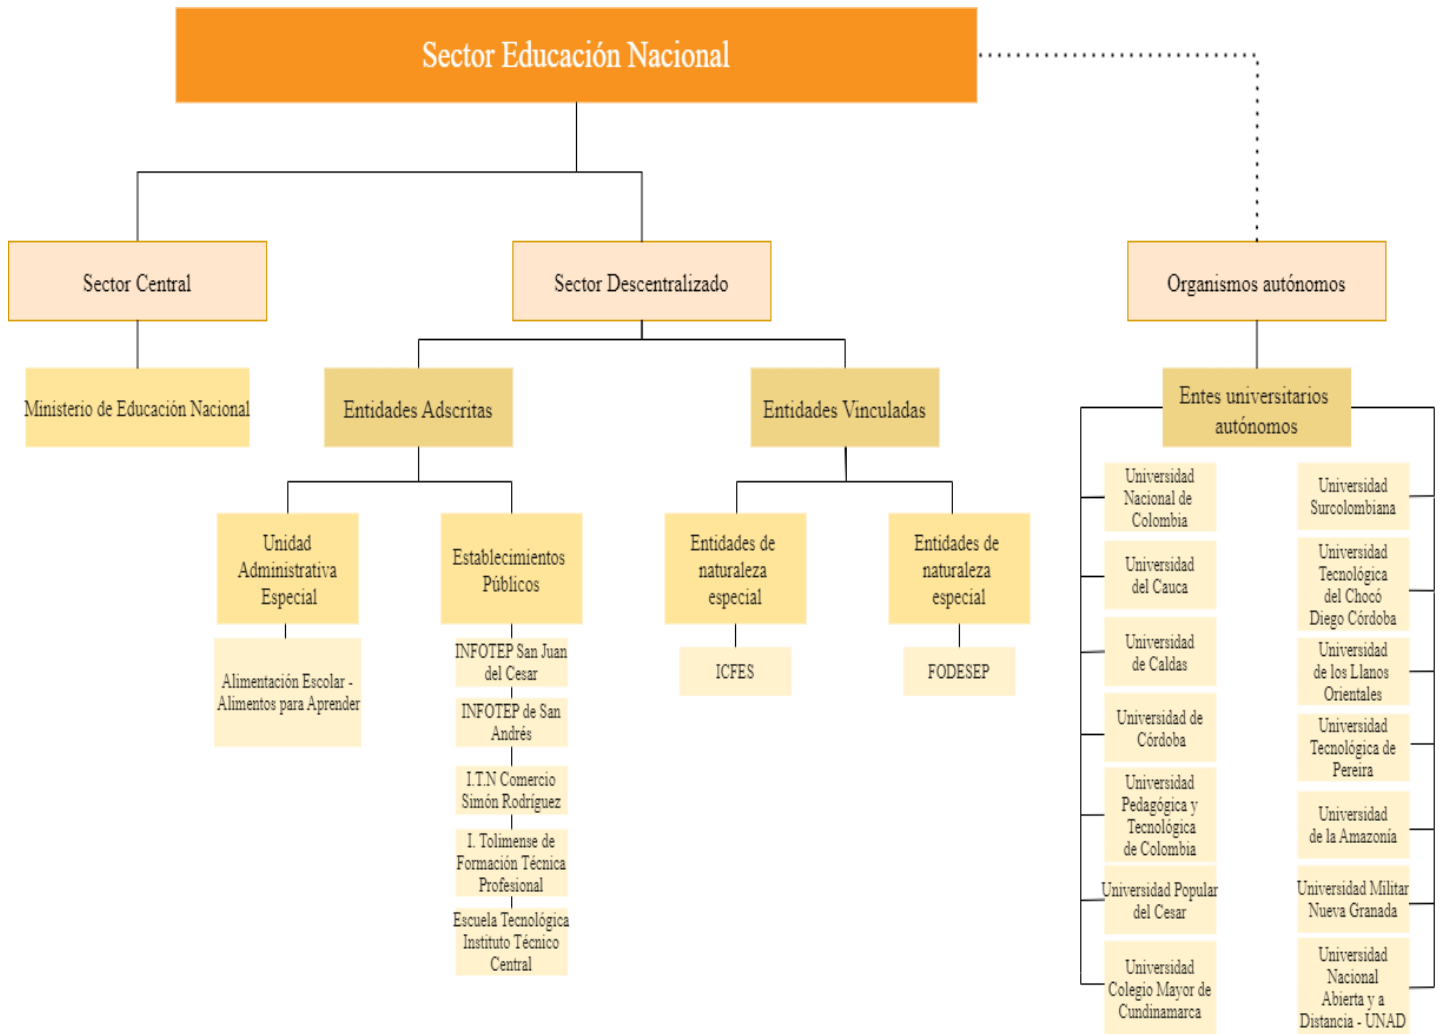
Sector Educación Nacional

Sector Central

Ministerio de Educación Nacional

Sector Descentralizado

Entidades Adscritas

Unidad Administrativa Especial

Alimentación Escolar - Alimentos para Aprender

Establecimientos Públicos

INFOTEP San Juan del Cesar

INFOTEP de San Andrés

I.T.N Comercio Simón Rodríguez

I. Tolimense de Formación Técnica Profesional

Escuela Tecnológica Instituto Técnico Central

Entidades Vinculadas

Entidades de naturaleza especial

ICFES

Entidades de naturaleza especial

FODESEP

Organismos autónomos

Entes universitarios autónomos

Universidad Nacional de Colombia

Universidad del Cauca

Universidad de Caldas

Universidad de Córdoba

Universidad Pedagógica y Tecnológica de Colombia

Universidad Popular del Cesar

Universidad Colegio Mayor de Cundinamarca

Universidad Surcolombiana

Universidad Tecnológica del Chocó Diego Córdoba

Universidad de los Llanos Orientales

Universidad Tecnológica de Pereira

Universidad de la Amazonía

Universidad Militar Nueva Granada

Universidad Nacional Abierta y a Distancia - UNAD